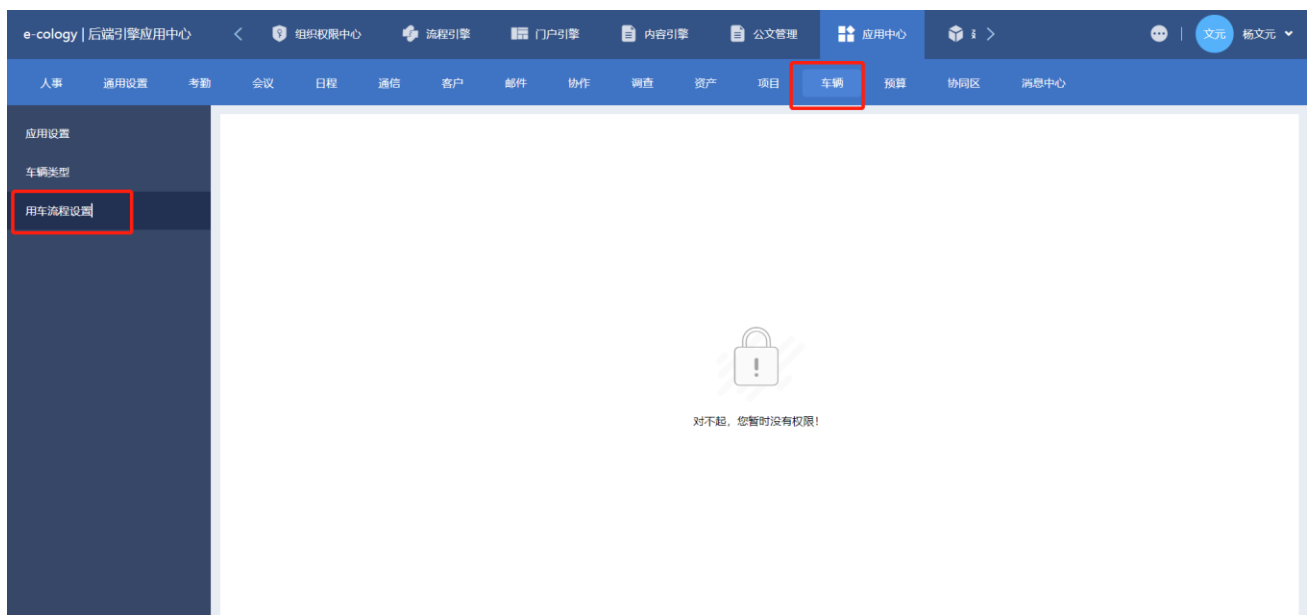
e-cology | 后端引擎应用中心 < 组织权限中心 流程引擎 门户引擎 内容引擎 公文管理 应用中心 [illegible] > 文元 杨文元

人事 通用设置 考勤 会议 日程 通信 客户 邮件 协作 调查 资产 项目 车辆 预算 协同区 消息中心

应用设置
车辆类型
用车流程设置

对不起，您暂时没有权限！